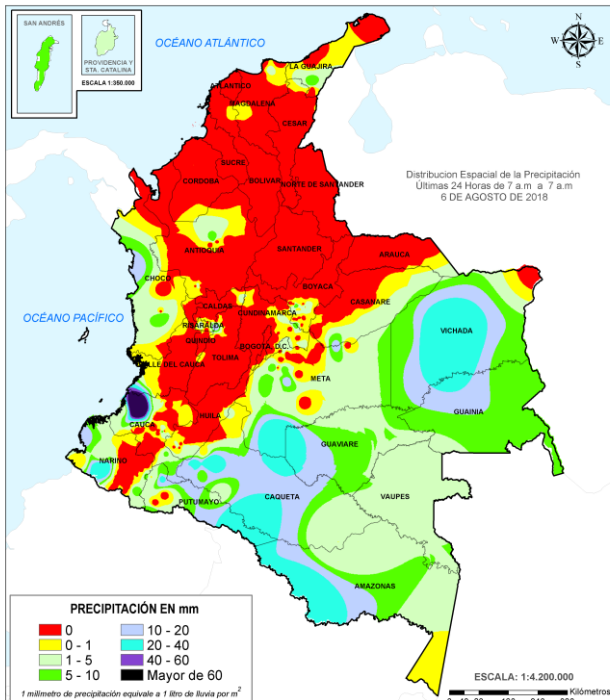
SAN ANDRÉS

PROVIDENCIA Y STA. CATALINA

ESCALA 1:350.000

OCÉANO ATLÁNTICO

N
W E
S

LA GUAJIRA
ATLÁNTICO
MAGDALENA
CESAR
SUCRE
BOLIVAR
NORTE DE SANTANDER
CORDOBA

Distribucion Espacial de la Precipitación
Últimas 24 Horas de 7 a.m a 7 a.m
6 DE AGOSTO DE 2018

ANTIOQUIA
SANTANDER
ARAUCA
CHOCO
BOYACA
CASANARE
OCÉANO PACÍFICO
CALDAS
CUNDINAMARCA
VICHADA
RISARALDA
QUINDIO
BOGOTA D.C.
TOLIMA
VALLE DEL CAUCA
META
GUAINIA
CAUCA
HUILA
GUAVIARE
NARIÑO
PUTUMAYO
CAQUETA
VAUPES
AMAZONAS

PRECIPITACIÓN EN mm

| | |
|---|---|
| 0 | 10 - 20 |
| 0 - 1 | 20 - 40 |
| 1 - 5 | 40 - 60 |
| 5 - 10 | Mayor de 60 |

1 milímetro de precipitación equivale a 1 litro de lluvia por $m^2$

ESCALA: 1:4.200.000
Kilómetros